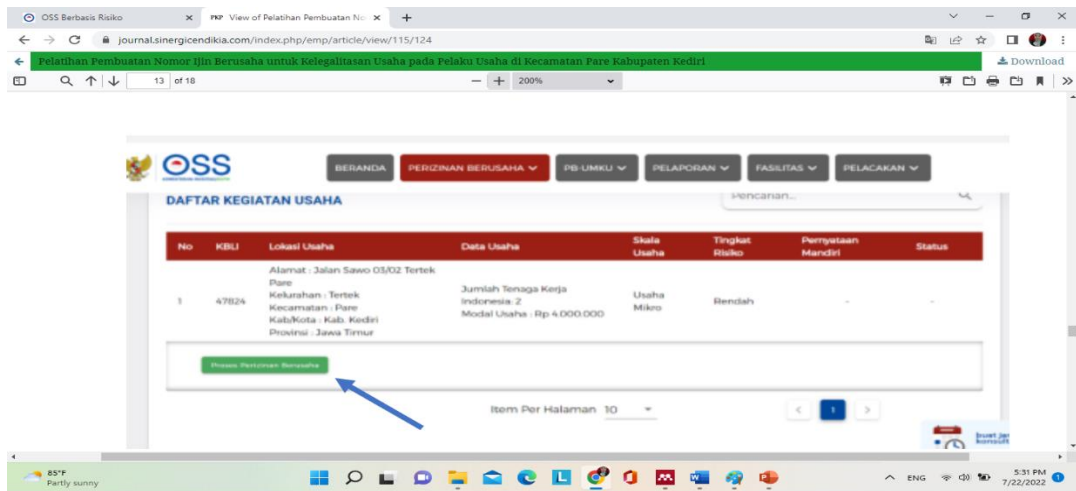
OSS Berbasis Risiko
PKP View of Pelatihan Pembuatan No
journal.sinergicendikia.com/index.php/emp/article/view/115/124
Pelatihan Pembuatan Nomor Ijin Berusaha untuk Kelegalitasan Usaha pada Pelaku Usaha di Kecamatan Pare Kabupaten Kediri
Download
13 of 18
200%

OSS
BERANDA
PERIZINAN BERUSAHA
PB-UMKU
PELAPORAN
FASILITAS
PELACAKAN

DAFTAR KEGIATAN USAHA
Pencarian...

| No | KBLI | Lokasi Usaha | Data Usaha | Skala Usaha | Tingkat Risiko | Pernyataan Mandiri | Status |
|---|---|---|---|---|---|---|---|
| 1 | 47824 | Alamat : Jalan Sawo 03/02 Tertek Pare Kelurahan : Tertek Kecamatan : Pare Kab/Kota : Kab. Kediri Provinsi : Jawa Timur | Jumlah Tenaga Kerja Indonesia: 2 Modal Usaha : Rp 4.000.000 | Usaha Mikro | Rendah | - | - |

Proses Perizinan Berusaha

Item Per Halaman 10
1

buat jan konsult

85°F
Partly sunny
ENG
5:31 PM
7/22/2022
1